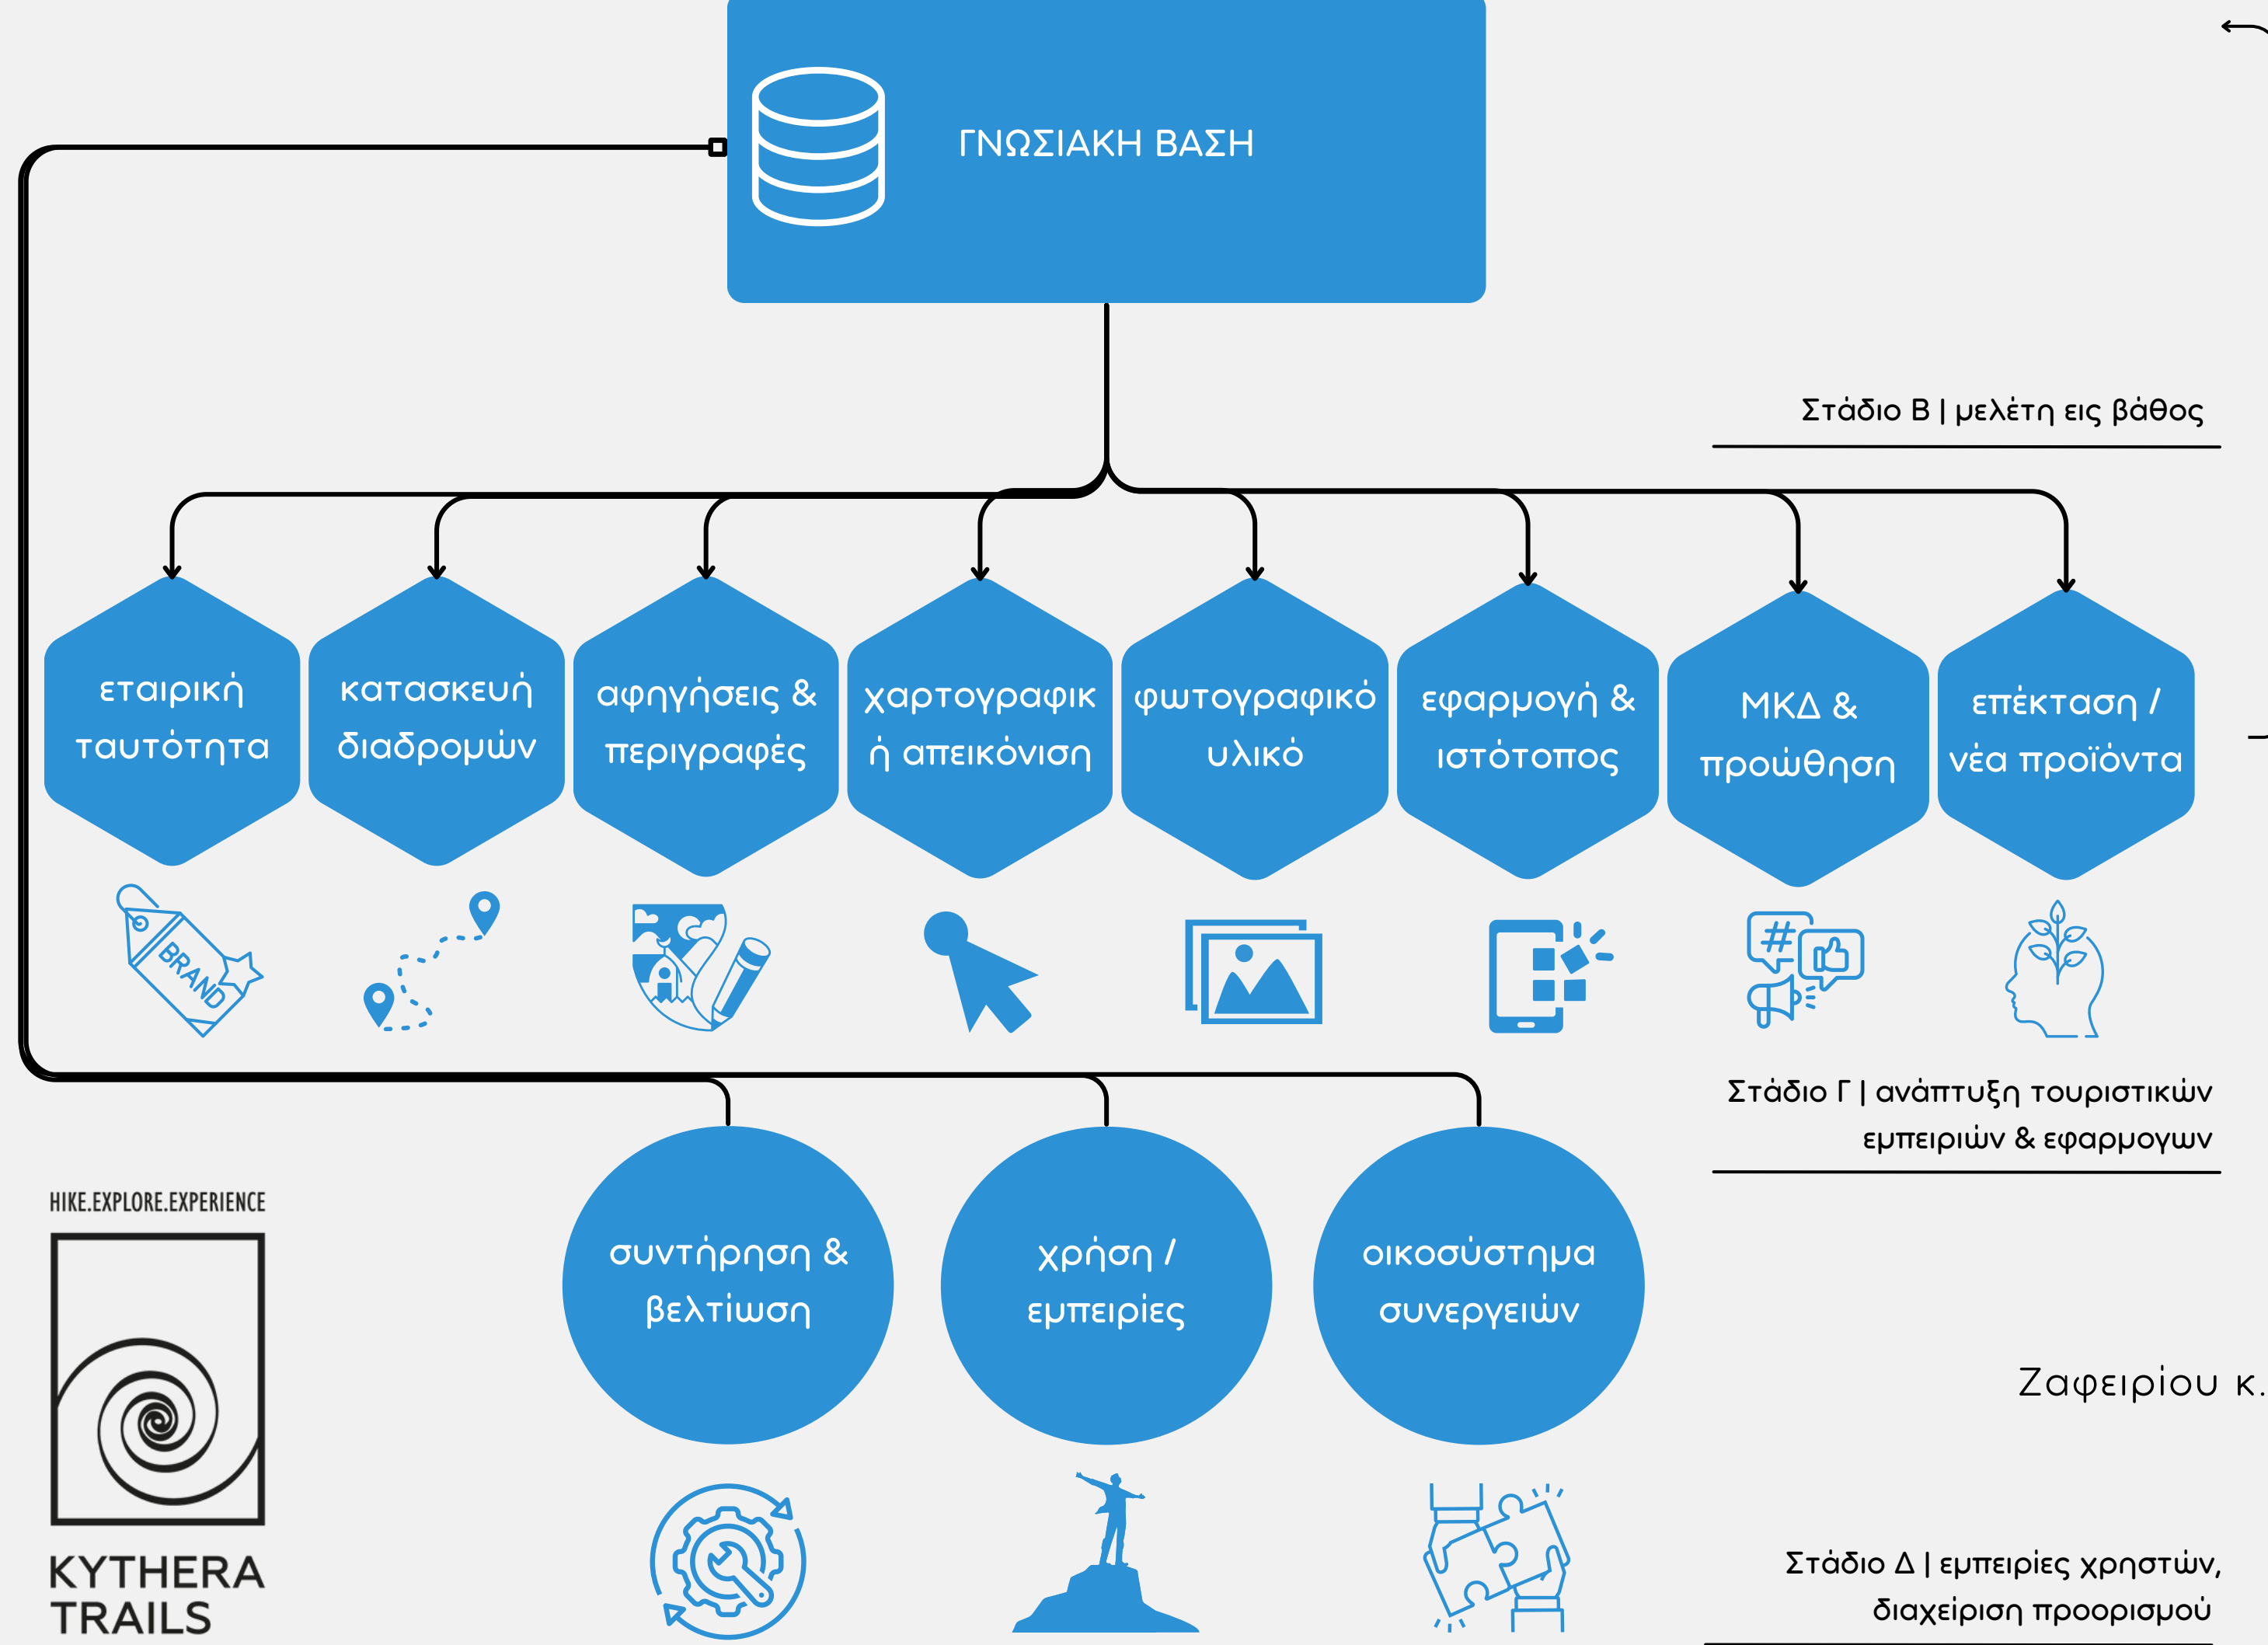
ΓΝΩΣΙΑΚΗ ΒΑΣΗ

Στάδιο Β | μελέτη εις βάθος

εταιρική ταυτότητα

κατασκευή διαδρομών

αφηγήσεις & περιγραφές

χαρτογραφικ ή απεικόνιση

φωτογραφικό υλικό

εφαρμογή & ιστότοπος

ΜΚΔ & προώθηση

επέκταση / νέα προϊόντα

BRAND

Στάδιο Γ | ανάπτυξη τουριστικών εμπειριών & εφαρμογων

HIKE.EXPLORE.EXPERIENCE

συντήρηση & βελτίωση

χρήση / εμπειρίες

οικοσύστημα συνεργειών

Ζαφειρίου κ.

KYTHERA TRAILS

Στάδιο Δ | εμπειρίες χρηστών, διαχείριση προορισμού